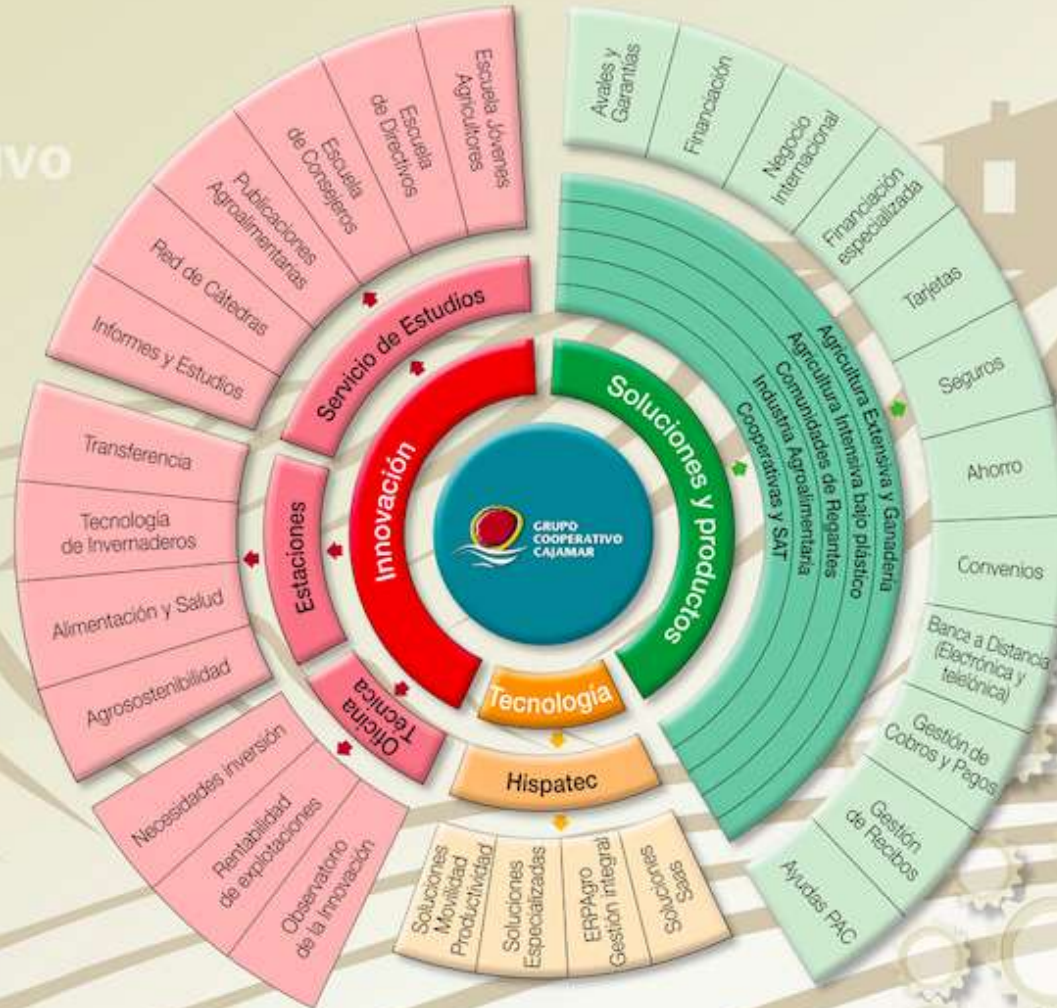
IVO

GRUPO COOPERATIVO CAJAMAR

Innovación

Servicio de Estudios

Escuela Jóvenes Agricultores

Escuela de Directivos

Escuela de Consejeros

Publicaciones Agroalimentarias

Red de Cátedras

Informes y Estudios

Estaciones

Transferencia

Tecnología de Invernaderos

Alimentación y Salud

Agrosostenibilidad

Oficina Técnica

Necesidades Inversión

Rentabilidad de explotaciones

Observatorio de la Innovación

Tecnología

Hispatec

Soluciones Movilidad Productividad

Soluciones Especializadas

ERPAgro Gestión Integral

Soluciones Saas

Soluciones y productos

Agricultura Extensiva y Ganadería

Agricultura Intensiva bajo plástico

Comunidades de Regantes

Industria Agroalimentaria

Cooperativas y SAT

Avales y Garantías

Financiación

Negocio Internacional

Financiación especializada

Tarjetas

Seguros

Ahorro

Convenios

Banca a Distancia (Electrónica y telefónica)

Gestión de Cobros y Pagos

Gestión de Recibos

Ayudas PAC